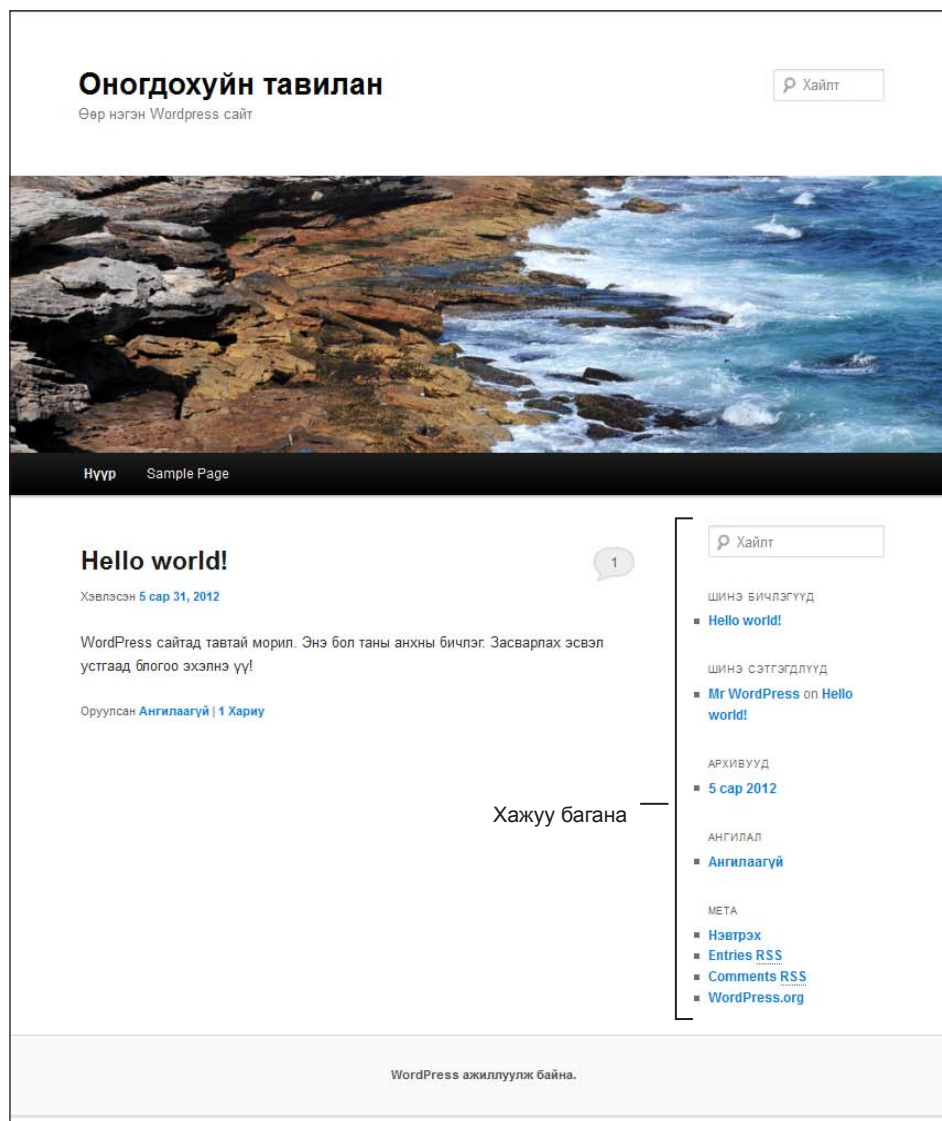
Оногдохуйн тавилан
Өөр нэгэн Wordpress сайт

Хайлт

Нүүр Sample Page

Hello world!

1

Хэвлэсэн 5 сар 31, 2012

WordPress сайтад тавтай морил. Энэ бол таны анхны бичлэг. Засварлах эсвэл устгаад блогоо эхэлнэ үү!

Оруулсан Ангилаагүй | 1 Хариу

Хайлт

ШИНЭ БИЧЛЭГҮҮД
- Hello world!

ШИНЭ СЭТГЭГДЛҮҮД
- Mr WordPress on Hello world!

АРХИВУУД
- 5 сар 2012

АНГИЛАЛ
- Ангилаагүй

МЕТА
- Нэвтрэх
- Entries RSS
- Comments RSS
- WordPress.org

Хажуу багана

WordPress ажиллуулж байна.